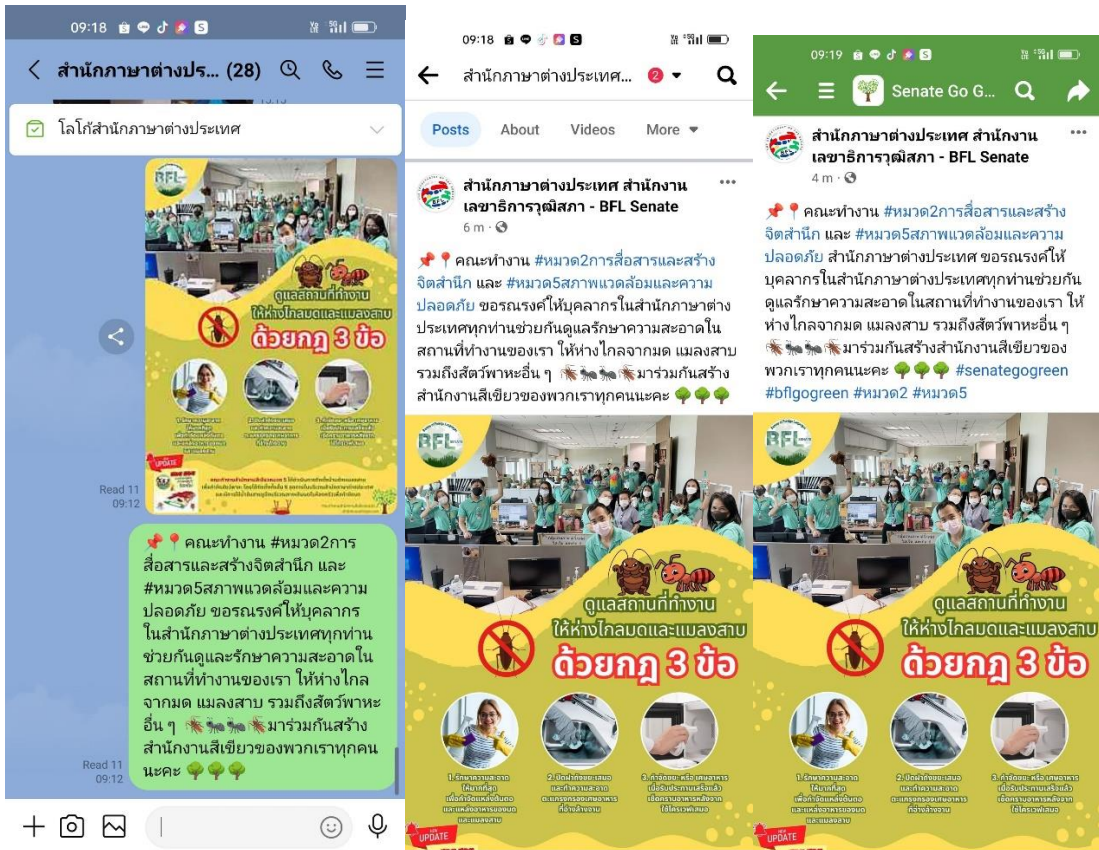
09:18

สำนักภาษาต่างปร... (28)

โลโก้สำนักภาษาต่างประเทศ

BFL

ดูแลสถานที่ทำงาน ให้ห่างไกลมดและแมลงสาบ

ด้วยกฎ 3 ข้อ

UPDATE

Read 11
09:12

📌📍คณะทำงาน #หมวด2การสื่อสารและสร้างจิตสำนึก และ #หมวด5สภาพแวดล้อมและความปลอดภัย ขอรณรงค์ให้บุคลากรในสำนักภาษาต่างประเทศทุกท่านช่วยกันดูแลรักษาความสะอาดในสถานที่ทำงานของเรา ให้ห่างไกลจากมด แมลงสาบ รวมถึงสัตว์พาหะอื่น ๆ 🪳🐜🐜🪳มาร่วมกันสร้างสำนักงานสีเขียวของพวกเราทุกคนนะคะ 🌳🌳🌳

Read 11
09:12

09:18

สำนักภาษาต่างประเทศ... 2

Posts About Videos More

สำนักภาษาต่างประเทศ สำนักงานเลขาธิการวุฒิสภา - BFL Senate
6 m

📌📍คณะทำงาน #หมวด2การสื่อสารและสร้างจิตสำนึก และ #หมวด5สภาพแวดล้อมและความปลอดภัย ขอรณรงค์ให้บุคลากรในสำนักภาษาต่างประเทศทุกท่านช่วยกันดูแลรักษาความสะอาดในสถานที่ทำงานของเรา ให้ห่างไกลจากมด แมลงสาบ รวมถึงสัตว์พาหะอื่น ๆ 🪳🐜🐜🪳มาร่วมกันสร้างสำนักงานสีเขียวของพวกเราทุกคนนะคะ 🌳🌳🌳

BFL

ดูแลสถานที่ทำงาน ให้ห่างไกลมดและแมลงสาบ

ด้วยกฎ 3 ข้อ

1. รักษาความสะอาด ให้มากที่สุด เพื่อกำจัดแหล่งต้นตอ และแหล่งอาหารของมด และแมลงสาบ

2. ปิดฝาถังขยะเสมอ และกำความสะอาด ตะแกรงกรองเศษอาหาร ที่อ่างล้างจาน

3. กำจัดขยะ หรือ เศษอาหาร เมื่อรับประทานเสร็จแล้ว เช็ดคราบอาหารหลังจาก ใช้ไมโครเวฟเสมอ

UPDATE

09:19

Senate Go G...

สำนักภาษาต่างประเทศ สำนักงานเลขาธิการวุฒิสภา - BFL Senate
4 m

📌📍คณะทำงาน #หมวด2การสื่อสารและสร้างจิตสำนึก และ #หมวด5สภาพแวดล้อมและความปลอดภัย สำนักภาษาต่างประเทศ ขอรณรงค์ให้บุคลากรในสำนักภาษาต่างประเทศทุกท่านช่วยกันดูแลรักษาความสะอาดในสถานที่ทำงานของเรา ให้ห่างไกลจากมด แมลงสาบ รวมถึงสัตว์พาหะอื่น ๆ 🪳🐜🐜🪳มาร่วมกันสร้างสำนักงานสีเขียวของพวกเราทุกคนนะคะ 🌳🌳🌳 #senategogreen #bflgogreen #หมวด2 #หมวด5

BFL

ดูแลสถานที่ทำงาน ให้ห่างไกลมดและแมลงสาบ

ด้วยกฎ 3 ข้อ

1. รักษาความสะอาด ให้มากที่สุด เพื่อกำจัดแหล่งต้นตอ และแหล่งอาหารของมด และแมลงสาบ

2. ปิดฝาถังขยะเสมอ และกำความสะอาด ตะแกรงกรองเศษอาหาร ที่อ่างล้างจาน

3. กำจัดขยะ หรือ เศษอาหาร เมื่อรับประทานเสร็จแล้ว เช็ดคราบอาหารหลังจาก ใช้ไมโครเวฟเสมอ

UPDATE